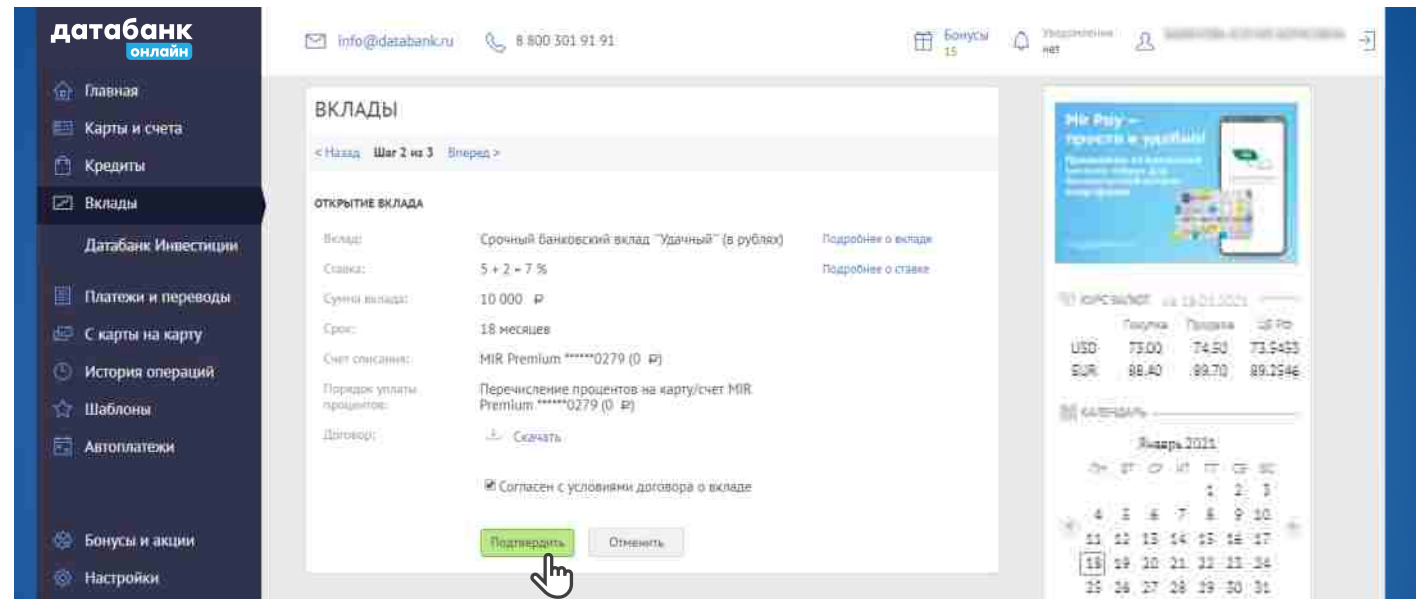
датабанк
онлайн

Главная
Карты и счета
Кредиты
Вклады
Датабанк Инвестиции
Платежи и переводы
С карты на карту
История операций
Шаблоны
Автоплатежи
Бонусы и акции
Настройки

info@databank.ru
8 800 301 91 91
Бонусы 15
Уведомления нет
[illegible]

ВКЛАДЫ

< Назад Шаг 2 из 3 Вперед >

ОТКРЫТИЕ ВКЛАДА

| | | |
|---|---|---|
| Вклад: | Срочный банковский вклад "Удачный" (в рублях) | Подробнее о вкладе |
| Ставка: | 5 + 2 = 7 % | Подробнее о ставке |
| Сумма вклада: | 10 000 ₽ | |
| Срок: | 18 месяцев | |
| Счет списания: | MIR Premium ******0279 (0 ₽) | |
| Порядок уплаты процентов: | Перечисление процентов на карту/счет MIR Premium ******0279 (0 ₽) | |
| Договор: | Скачать | |

Согласен с условиями договора о вкладе

Подтвердить
Отменить

Mir Pay — просто и удобно!
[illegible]

КУРС ВАЛЮТ на 19.01.2021

| | Покупка | Продажа | ЦБ РФ |
|---|---|---|---|
| USD | 73.00 | 74.50 | 73.5453 |
| EUR | 88.40 | 89.70 | 89.2546 |

КАЛЕНДАРЬ

Январь 2021

| ПН | ВТ | СР | ЧТ | ПТ | СБ | ВС |
|---|---|---|---|---|---|---|
| | | | | 1 | 2 | 3 |
| 4 | 5 | 6 | 7 | 8 | 9 | 10 |
| 11 | 12 | 13 | 14 | 15 | 16 | 17 |
| 18 | 19 | 20 | 21 | 22 | 23 | 24 |
| 25 | 26 | 27 | 28 | 29 | 30 | 31 |